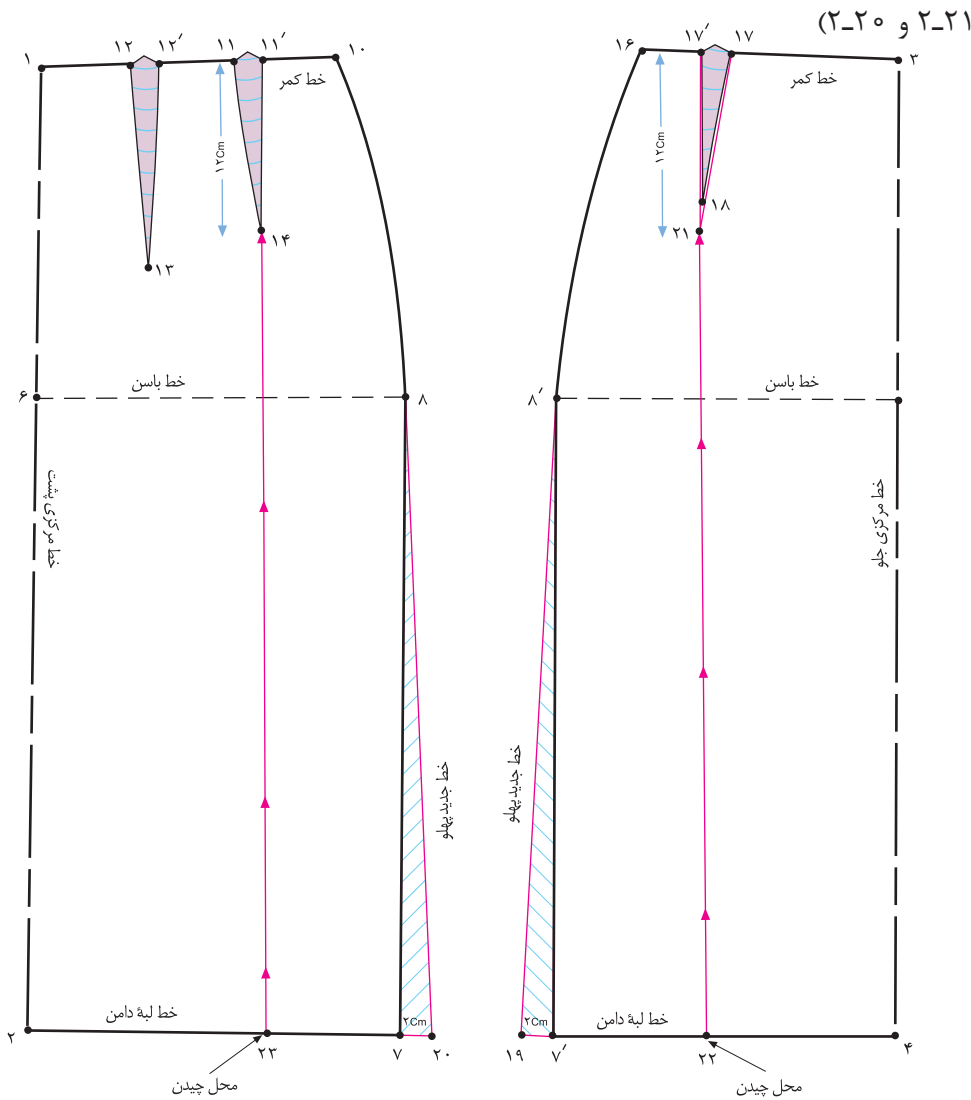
۲۱ـ۲ و ۲۰ـ۲)

۱ ۱۲ ۱۲´ ۱۱ ۱۱´ ۱۰
خط کمر
۱۲Cm
۱۴
۱۳
خط باسن
۶ ۸
خط مرکزی پشت
خط جدید پهلو
خط لبهٔ دامن
۲Cm
۲ ۲۳ ۷ ۲۰
محل چیدن

۱۶ ۱۷´ ۱۷ ۳
خط کمر
۱۲Cm
۱۸
۲۱
۸´
خط باسن
خط مرکزی جلو
خط جدید پهلو
۲Cm
خط لبهٔ دامن
۱۹ ۷´ ۲۲ ۴
محل چیدن